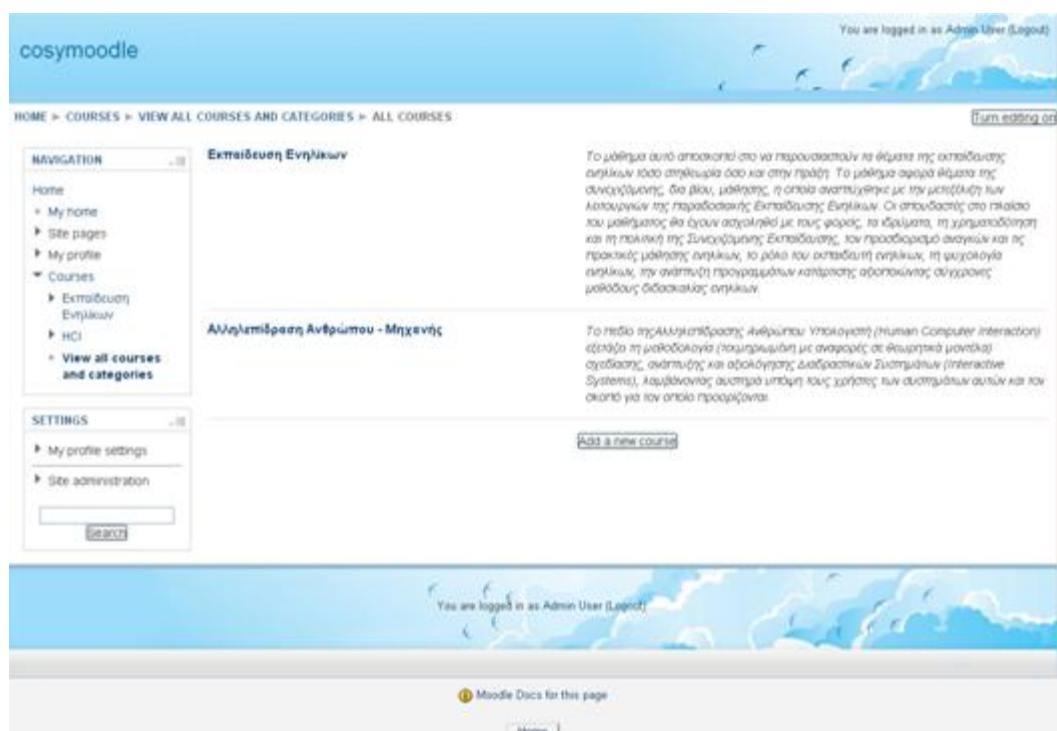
cosymoodle

You are logged in as Admin User (Logout)

HOME ► COURSES ► VIEW ALL COURSES AND CATEGORIES ► ALL COURSES

Turn editing on

NAVIGATION

Home
My home
Site pages
My profile
Courses
Εκπαίδευση Ενηλίκων
HCI
View all courses and categories

SETTINGS

My profile settings
Site administration

Search

Εκπαίδευση Ενηλίκων

Το μάθημα αυτό αποσκοπεί στο να παρουσιαστούν τα θέματα της εκπαίδευσης ενηλίκων τόσο θεωρία όσο και στην πράξη. Το μάθημα αφορά θέματα της συνεχιζόμενης, δια βίου, μάθησης, η οποία αναπτύχθηκε με την μετεξέλιξη των λειτουργιών της Παραδοσιακής Εκπαίδευσης Ενηλίκων. Οι σπουδαστές στο πλαίσιο του μαθήματος θα έχουν ασχοληθεί με τους φορείς, τα ιδρύματα, τη χρηματοδότηση και τη πολιτική της Συνεχιζόμενης Εκπαίδευσης, τον προσδιορισμό αναγκών και τις πρακτικές μάθησης ενηλίκων, το ρόλο του εκπαιδευτή ενηλίκων, τη ψυχολογία ενηλίκων, την ανάπτυξη προγραμμάτων κατάρτισης αξιοποιώντας σύγχρονες μεθόδους διδασκαλίας ενηλίκων.

Αλληλεπίδραση Ανθρώπου - Μηχανής

Το Πεδίο της Αλληλεπίδρασης Ανθρώπου Υπολογιστή (Human Computer Interaction) εξετάζει τη μεθοδολογία (τεκμηριωμένη με αναφορές σε θεωρητικά μοντέλα) σχεδίασης, ανάπτυξης και αξιολόγησης Διαδραστικών Συστημάτων (Interactive Systems), λαμβάνοντας αυστηρά υπόψη τους χρήστες των συστημάτων αυτών και τον σκοπό για τον οποίο προορίζονται.

Add a new course

You are logged in as Admin User (Logout)

Moodle Docs for this page

Home